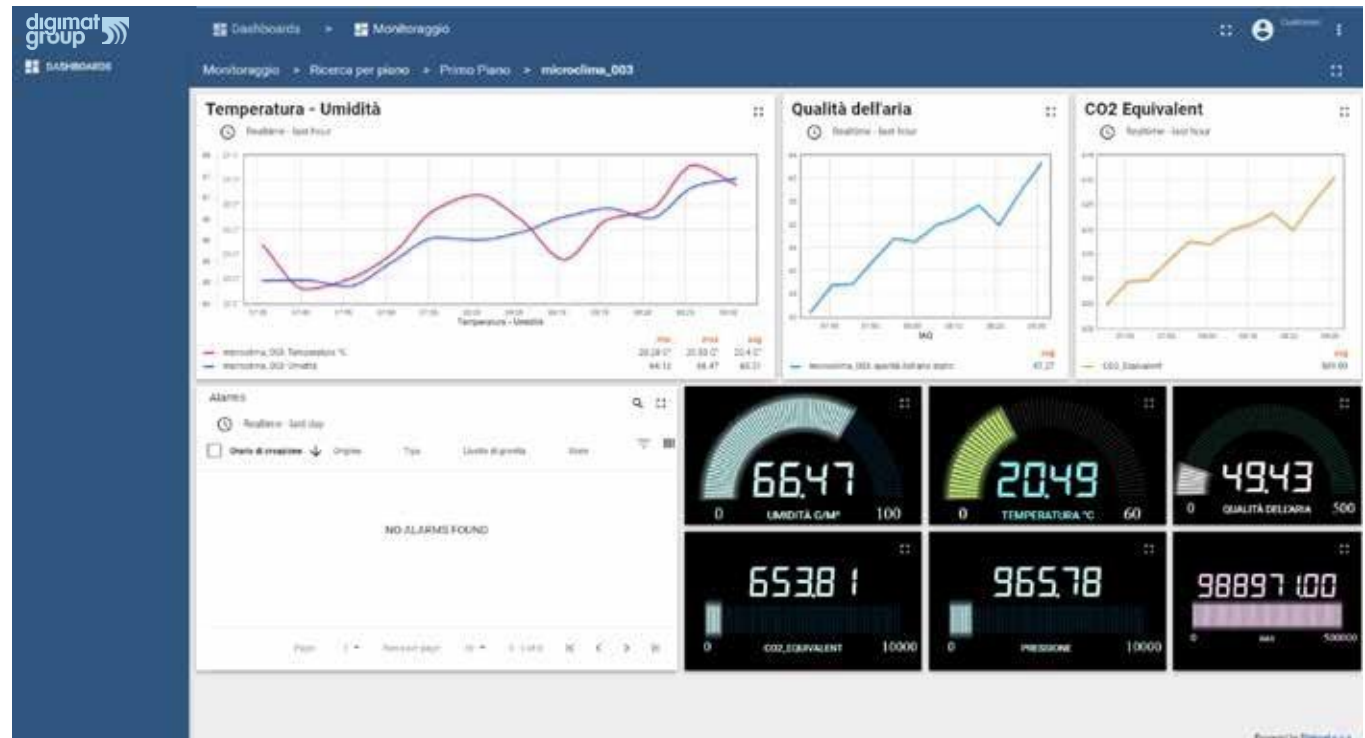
digimat group

DASHBOARDS

Dashboards > Monitoraggio

Monitoraggio > Ricerca per piano > Primo Piano > microclima_003

Temperatura - Umidità

Realtime - last hour

Temperatura - Umidità

| | min | max | avg |
|---|---|---|---|
| microclima_003 Temperatura °C | 20.28 °C | 20.50 °C | 20.4 °C |
| microclima_003 Umidità | 64.12 | 66.47 | 65.31 |

Qualità dell'aria

Realtime - last hour

IAQ

microclima_003 qualità dell'aria statico — avg 47.27

CO2 Equivalent

Realtime - last hour

CO2_Equivalent — avg 669.69

Alarms

Realtime - last day

Orario di creazione | Origine | Tipo | Livello di gravità | Stato

NO ALARMS FOUND

Page: 1 Items per page: 10 1-1 of 0

66.47
0 UMIDITÀ G/M³ 100

20.49
0 TEMPERATURA °C 60

49.43
0 QUALITÀ DELL'ARIA 500

653.81
0 CO2_EQUIVALENT 10000

965.78
0 PRESSIONE 10000

98897.00
0 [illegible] 500000